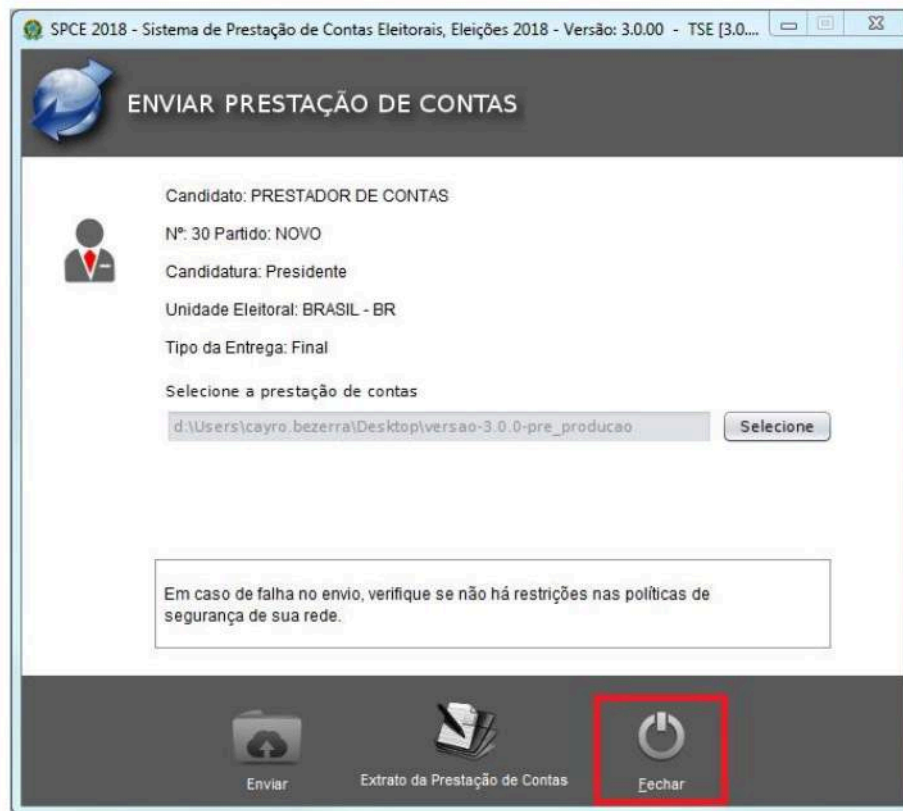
SPCE 2018 - Sistema de Prestação de Contas Eleitorais, Eleições 2018 - Versão: 3.0.00 - TSE [3.0...

ENVIAR PRESTAÇÃO DE CONTAS

Candidato: PRESTADOR DE CONTAS

Nº: 30 Partido: NOVO

Candidatura: Presidente

Unidade Eleitoral: BRASIL - BR

Tipo da Entrega: Final

Selecione a prestação de contas

d:\Users\cayro.bezerra\Desktop\versao-3.0.0-pre_producao

Selecione

Em caso de falha no envio, verifique se não há restrições nas políticas de segurança de sua rede.

Enviar

Extrato da Prestação de Contas

Fechar